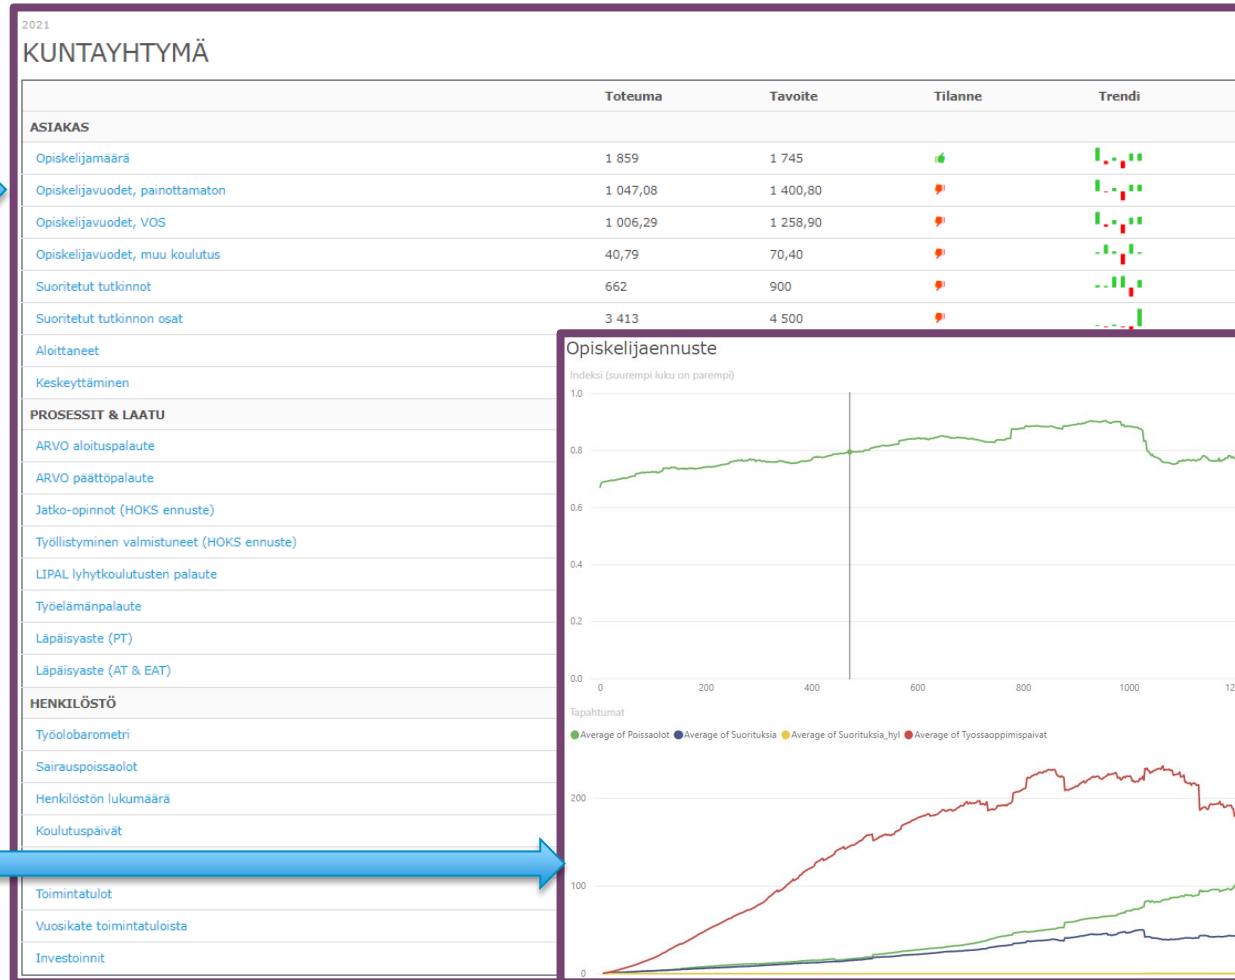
2021

KUNTAYHTYMÄ

| | Toteuma | Tavoite | Tilanne | Trendi |
|---|---|---|---|---|
| ASIAKAS | | | | |
| Opiskelijamäärä | 1 859 | 1 745 | | |
| Opiskelijavuodet, painottamaton | 1 047,08 | 1 400,80 | | |
| Opiskelijavuodet, VOS | 1 006,29 | 1 258,90 | | |
| Opiskelijavuodet, muu koulutus | 40,79 | 70,40 | | |
| Suoritetut tutkinnot | 662 | 900 | | |
| Suoritetut tutkinnon osat | 3 413 | 4 500 | | |
| Aloittaneet | | | | |
| Keskeyttäminen | | | | |
| PROSESSIT & LAATU | | | | |
| ARVO aloituspalaute | | | | |
| ARVO päättöpalaute | | | | |
| Jatko-opinnot (HOKS ennuste) | | | | |
| Työllistyminen valmistuneet (HOKS ennuste) | | | | |
| LIPAL lyhytkoulutusten palaute | | | | |
| Työelämänpalaute | | | | |
| Läpäisyaste (PT) | | | | |
| Läpäisyaste (AT & EAT) | | | | |
| HENKILÖSTÖ | | | | |
| Työolobarometri | | | | |
| Sairauspoissaolot | | | | |
| Henkilöstön lukumäärä | | | | |
| Koulutuspäivät | | | | |
| Toimintatulot | | | | |
| Vuosikate toimintatuloista | | | | |
| Investoinnit | | | | |

Opiskelijaennuste

Indeksi (suurempi luku on parempi)

1.0
0.8
0.6
0.4
0.2
0.0

0 200 400 600 800 1000 12

Tapahtumat

Average of Poissaolot Average of Suorituksia Average of Suorituksia_hyl Average of Tyossaoppimispaivat

200
100
0